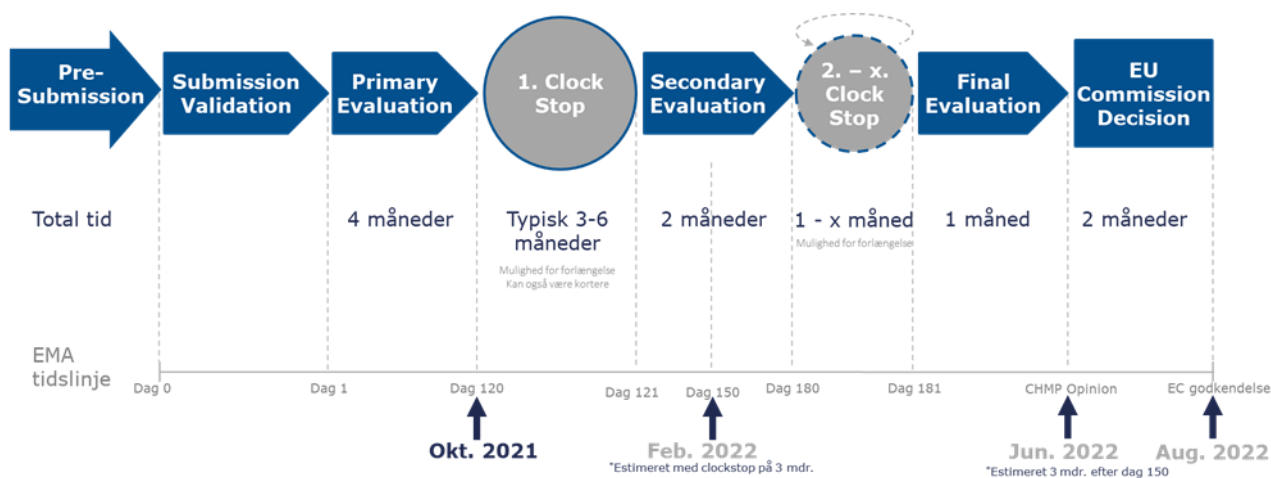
Pre-Submission

Submission Validation

Primary Evaluation

1. Clock Stop

Secondary Evaluation

2. – x. Clock Stop

Final Evaluation

EU Commission Decision

Total tid

4 måneder

Typisk 3-6 måneder

Mulighed for forlængelse
Kan også være kortere

2 måneder

1 - x måned

Mulighed for forlængelse

1 måned

2 måneder

EMA tidslinje

Dag 0

Dag 1

Dag 120

Dag 121

Dag 150

Dag 180

Dag 181

CHMP Opinion

EC godkendelse

Okt. 2021

Feb. 2022

*Estimeret med clockstop på 3 mdr.

Jun. 2022

*Estimeret 3 mdr. efter dag 150

Aug. 2022